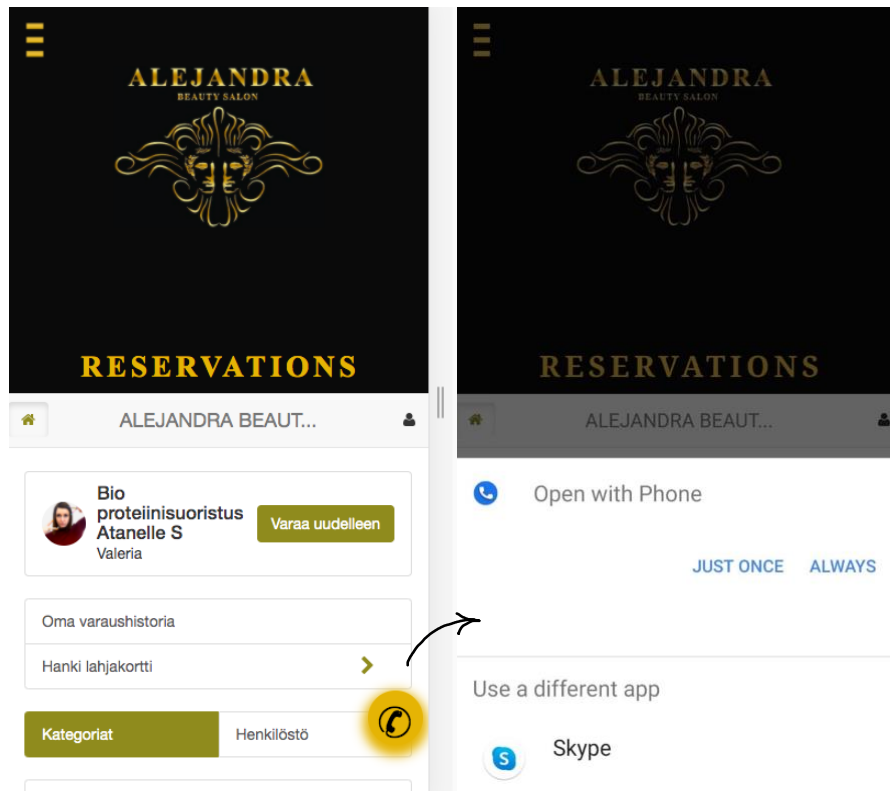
ALEJANDRA
BEAUTY SALON

RESERVATIONS

ALEJANDRA BEAUT...

Bio proteiinisuoristus Atanelle S
Valeria
Varaa uudelleen

Oma varaushistoria
Hanki lahjakortti

Kategoriat
Henkilöstö

ALEJANDRA
BEAUTY SALON

RESERVATIONS

ALEJANDRA BEAUT...

Open with Phone

JUST ONCE ALWAYS

Use a different app

Skype